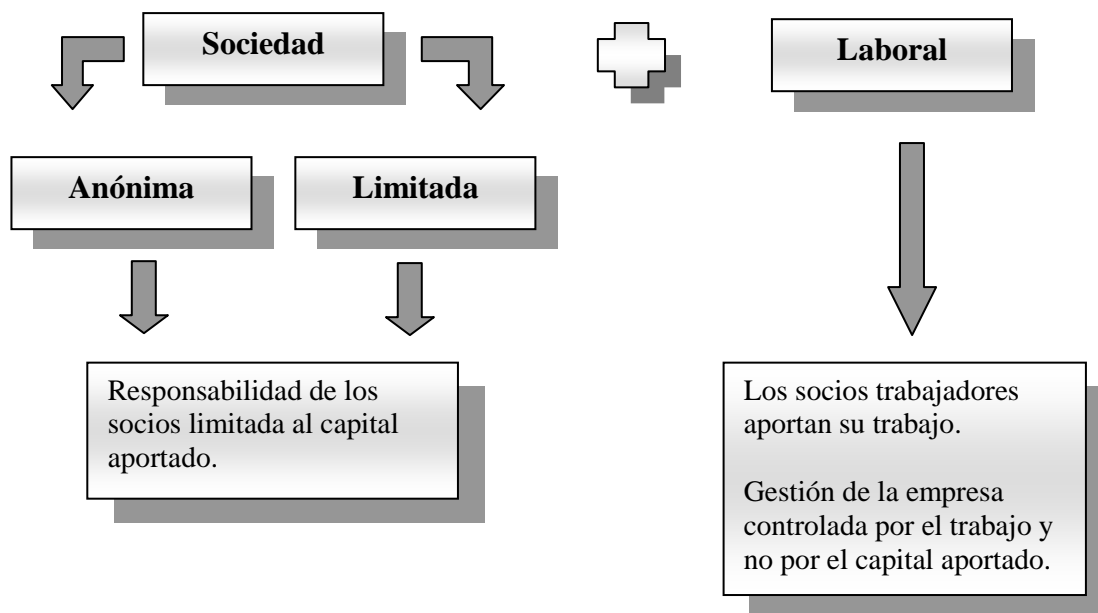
Sociedad

Laboral

Anónima

Limitada

Responsabilidad de los socios limitada al capital aportado.

Los socios trabajadores aportan su trabajo.

Gestión de la empresa controlada por el trabajo y no por el capital aportado.